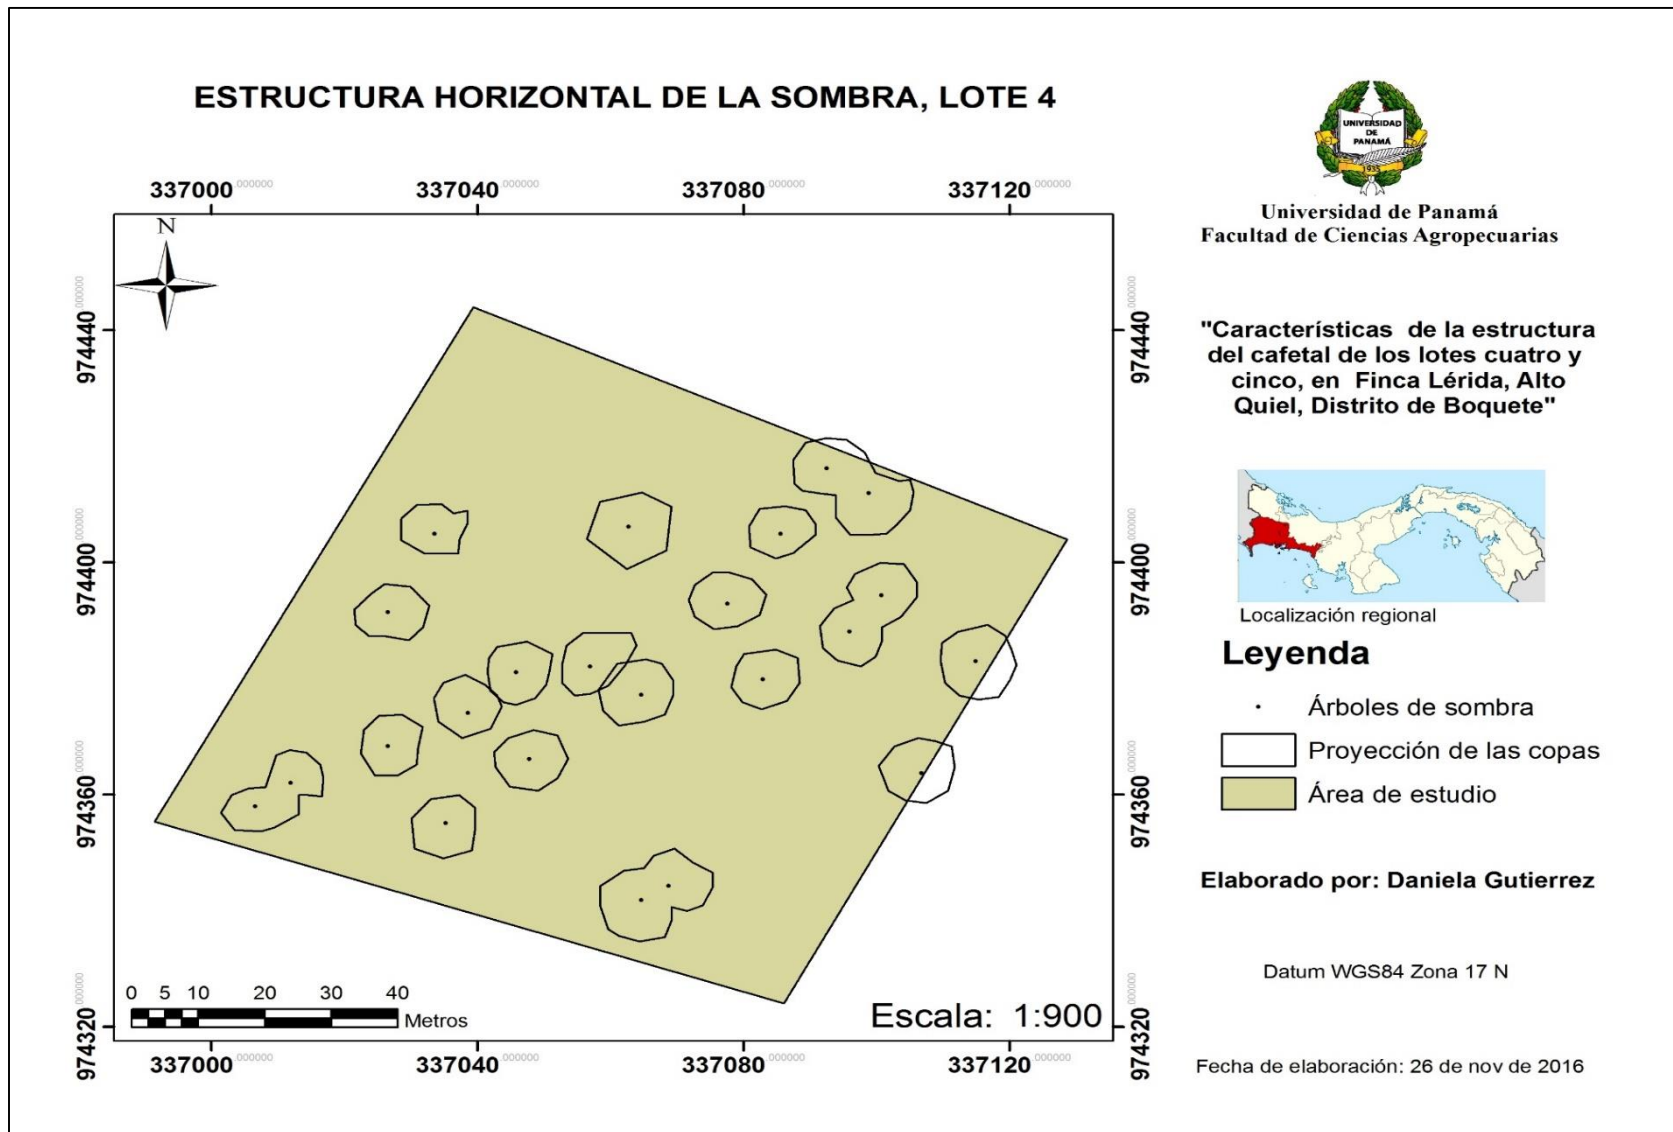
ESTRUCTURA HORIZONTAL DE LA SOMBRA, LOTE 4

337000 000000 337040 000000 337080 000000 337120 000000

N

974440 000000 974400 000000 974360 000000 974320 000000

974440 000000 974400 000000 974360 000000 974320 000000

0 5 10 20 30 40
Metros

Escala: 1:900

337000 000000 337040 000000 337080 000000 337120 000000

UNIVERSIDAD DE PANAMÁ

Universidad de Panamá
Facultad de Ciencias Agropecuarias

"Características de la estructura del cafetal de los lotes cuatro y cinco, en Finca Lérida, Alto Quiel, Distrito de Boquete"

Localización regional

Leyenda

Árboles de sombra

Proyección de las copas

Área de estudio

Elaborado por: Daniela Gutierrez

Datum WGS84 Zona 17 N

Fecha de elaboración: 26 de nov de 2016